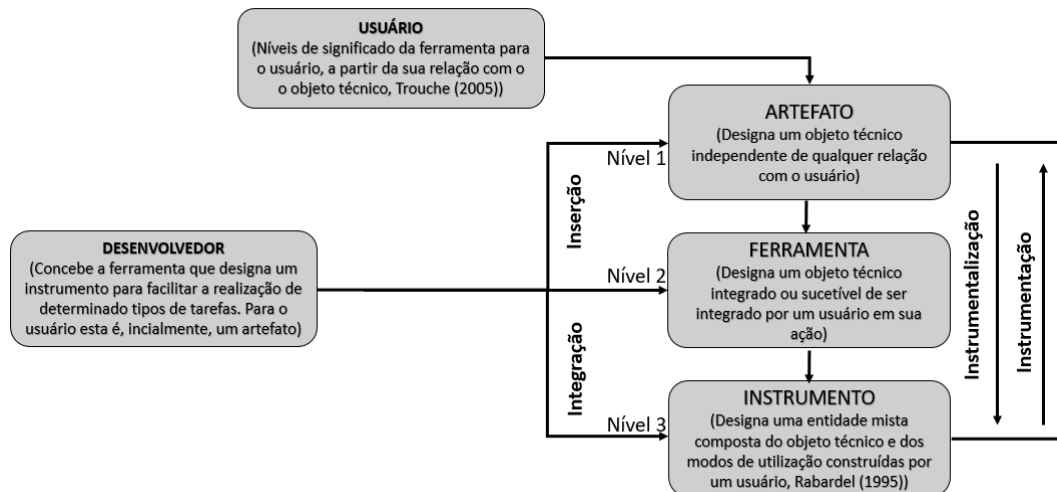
USUÁRIO
(Níveis de significado da ferramenta para o usuário, a partir da sua relação com o o objeto técnico, Trouche (2005))

ARTEFATO
(Designa um objeto técnico independente de qualquer relação com o usuário)

Nível 1

Inserção

DESENVOLVEDOR
(Concebe a ferramenta que designa um instrumento para facilitar a realização de determinado tipos de tarefas. Para o usuário esta é, incialmente, um artefato)

Nível 2

FERRAMENTA
(Designa um objeto técnico integrado ou sucetível de ser integrado por um usuário em sua ação)

Integração

Nível 3

INSTRUMENTO
(Designa uma entidade mista composta do objeto técnico e dos modos de utilização construídas por um usuário, Rabardel (1995))

Instrumentalização

Instrumentação